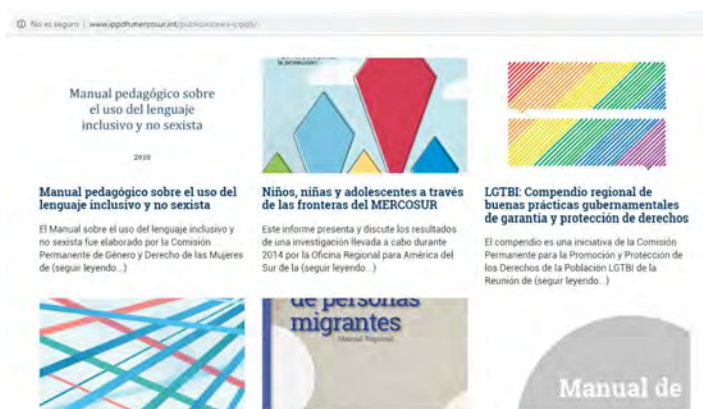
No es seguro | www.ippdh.mercosur.int/publicaciones-ippdh/

Manual pedagógico sobre el uso del lenguaje inclusivo y no sexista

2018

Manual pedagógico sobre el uso del lenguaje inclusivo y no sexista

El Manual sobre el uso del lenguaje inclusivo y no sexista fue elaborado por la Comisión Permanente de Género y Derecho de las Mujeres de (seguir leyendo...)

Niños, niñas y adolescentes a través de las fronteras del MERCOSUR

Este informe presenta y discute los resultados de una investigación llevada a cabo durante 2014 por la Oficina Regional para América del Sur de la (seguir leyendo...)

LGTBI: Compendio regional de buenas prácticas gubernamentales de garantía y protección de derechos

El compendio es una iniciativa de la Comisión Permanente para la Promoción y Protección de los Derechos de la Población LGTBI de la Reunión de (seguir leyendo...)

de personas migrantes

Manual Regional

Manual de